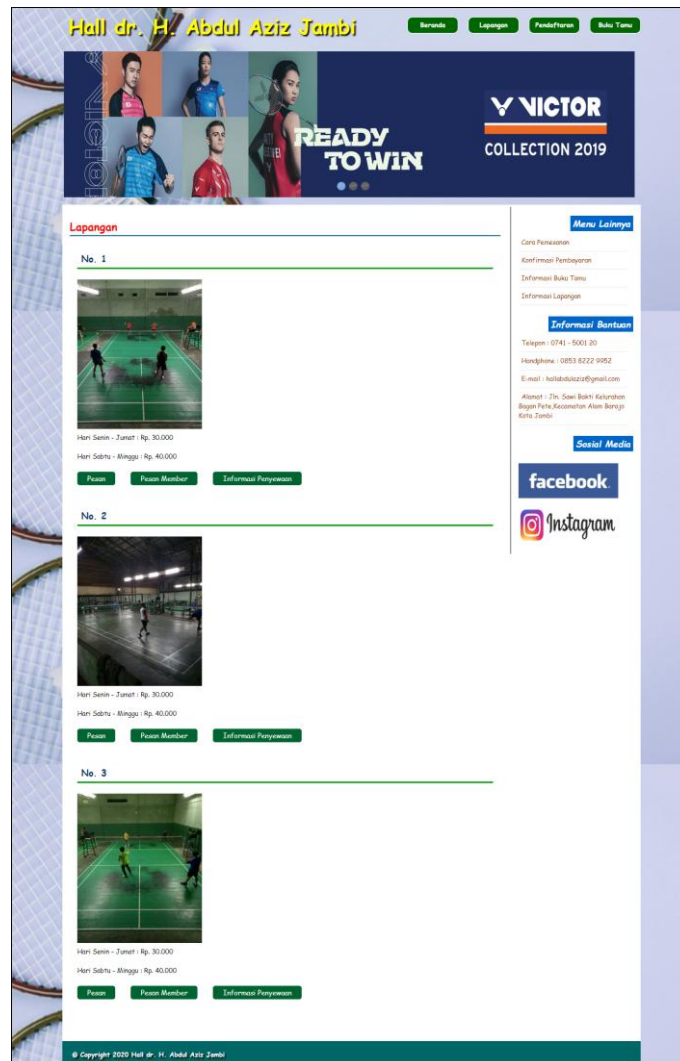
Hall dr. H. Abdul Aziz Jambi

Beranda Lapangan Pendaftaran Buku Tamu

READY TO WIN

VICTOR
COLLECTION 2019

Lapangan

No. 1

Hari Senin - Jumat : Rp. 30.000

Hari Sabtu - Minggu : Rp. 40.000

Pesan Pesan Member Informasi Penyewaan

No. 2

Hari Senin - Jumat : Rp. 30.000

Hari Sabtu - Minggu : Rp. 40.000

Pesan Pesan Member Informasi Penyewaan

No. 3

Hari Senin - Jumat : Rp. 30.000

Hari Sabtu - Minggu : Rp. 40.000

Pesan Pesan Member Informasi Penyewaan

Menu Lainnya

Cara Pemesanan

Konfirmasi Pembayaran

Informasi Buku Tamu

Informasi Lapangan

Informasi Bantuan

Telepon : 0741 - 5001 20

Handphone : 0853 8222 9952

E-mail : hallabdulaziz@gmail.com

Alamat : Jln. Sawi Bakti Kelurahan Bagan Pete,Kecamatan Alam Barajo Kota Jambi

Sosial Media

facebook

Instagram

© Copyright 2020 Hall dr. H. Abdul Aziz Jambi